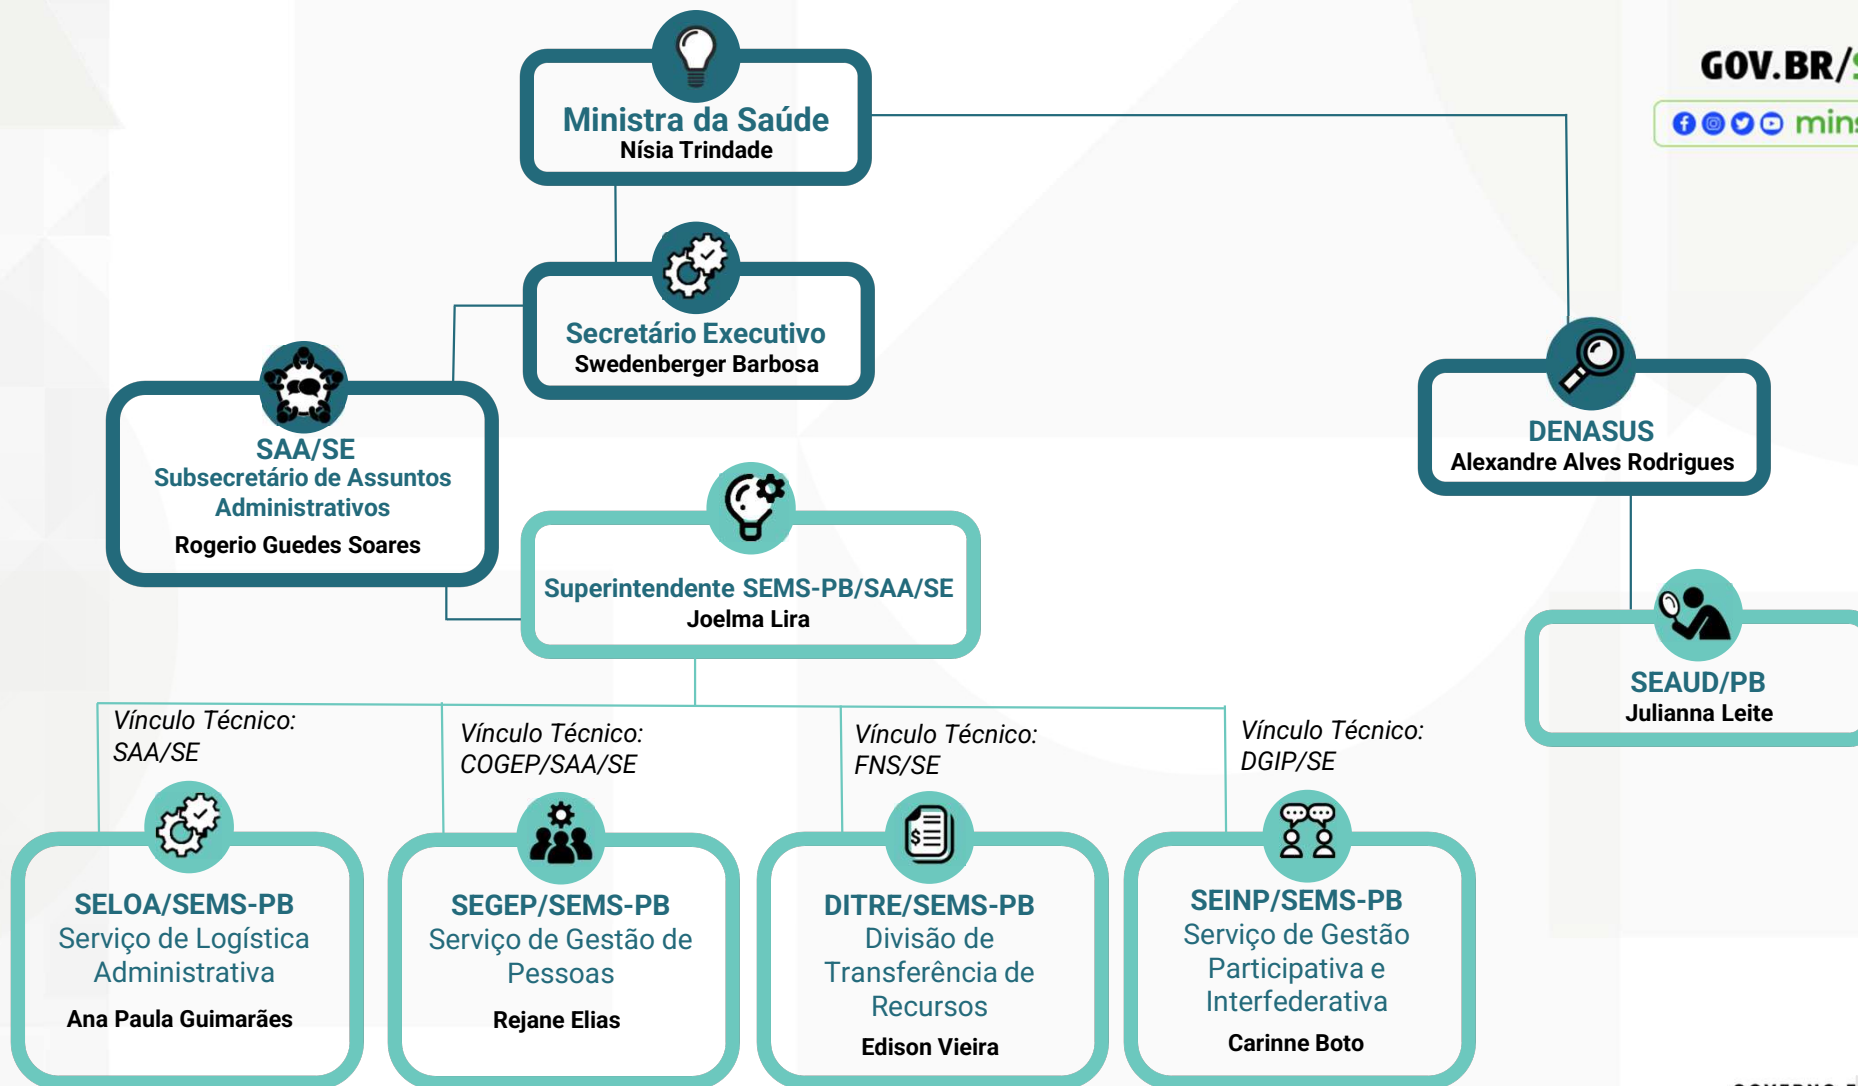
GOV.BR/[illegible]

min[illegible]

Ministra da Saúde
Nísia Trindade

Secretário Executivo
Swedenberger Barbosa

SAA/SE
Subsecretário de Assuntos Administrativos
Rogerio Guedes Soares

DENASUS
Alexandre Alves Rodrigues

Superintendente SEMS-PB/SAA/SE
Joelma Lira

SEAUD/PB
Julianna Leite

Vínculo Técnico: SAA/SE

Vínculo Técnico: COGEP/SAA/SE

Vínculo Técnico: FNS/SE

Vínculo Técnico: DGIP/SE

SELOA/SEMS-PB
Serviço de Logística Administrativa
Ana Paula Guimarães

SEGEP/SEMS-PB
Serviço de Gestão de Pessoas
Rejane Elias

DITRE/SEMS-PB
Divisão de Transferência de Recursos
Edison Vieira

SEINP/SEMS-PB
Serviço de Gestão Participativa e Interfederativa
Carinne Boto